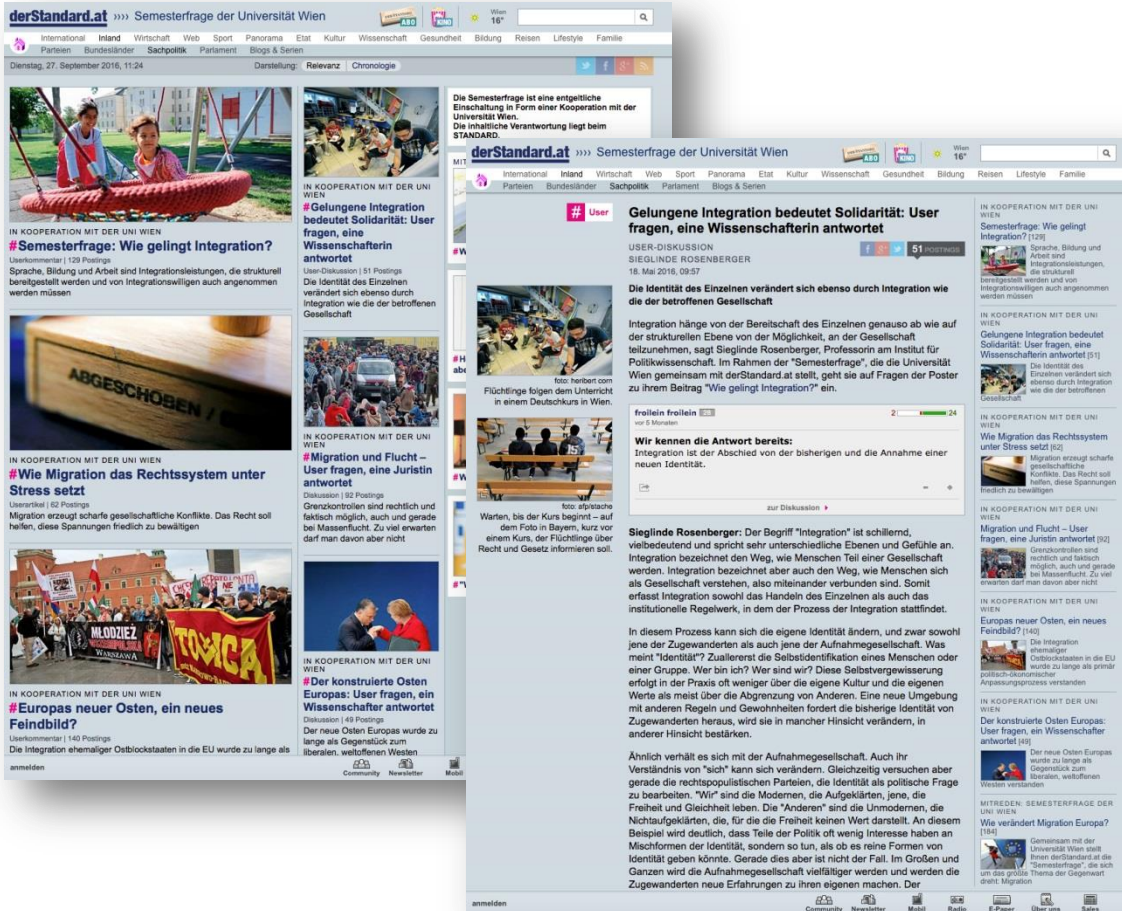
derStandard.at »»» Semesterfrage der Universität Wien

ABO KINO Wien 16°

International Inland Wirtschaft Web Sport Panorama Etat Kultur Wissenschaft Gesundheit Bildung Reisen Lifestyle Familie
Parteien Bundesländer Sachpolitik Parlament Blogs & Serien

Dienstag, 27. September 2016, 11:24 Darstellung: Relevanz Chronologie

IN KOOPERATION MIT DER UNI WIEN
#Semesterfrage: Wie gelingt Integration?
Userkommentar | 129 Postings
Sprache, Bildung und Arbeit sind Integrationsleistungen, die strukturell bereitgestellt werden und von Integrationswilligen auch angenommen werden müssen

IN KOOPERATION MIT DER UNI WIEN
#Gelungene Integration bedeutet Solidarität: User fragen, eine Wissenschafterin antwortet
User-Diskussion | 51 Postings
Die Identität des Einzelnen verändert sich ebenso durch Integration wie die der betroffenen Gesellschaft

Die Semesterfrage ist eine entgeltliche Einschaltung in Form einer Kooperation mit der Universität Wien.
Die inhaltliche Verantwortung liegt beim STANDARD.

ABGESCHOBEN

IN KOOPERATION MIT DER UNI WIEN
#Wie Migration das Rechtssystem unter Stress setzt
Userartikel | 62 Postings
Migration erzeugt scharfe gesellschaftliche Konflikte. Das Recht soll helfen, diese Spannungen friedlich zu bewältigen

IN KOOPERATION MIT DER UNI WIEN
#Migration und Flucht – User fragen, eine Juristin antwortet
Diskussion | 92 Postings
Grenzkontrollen sind rechtlich und faktisch möglich, auch und gerade bei Massenflucht. Zu viel erwarten darf man davon aber nicht

MLODZIEZ WARSZAWA TOLICA

IN KOOPERATION MIT DER UNI WIEN
#Europas neuer Osten, ein neues Feindbild?
Userkommentar | 140 Postings
Die Integration ehemaliger Ostblockstaaten in die EU wurde zu lange als

IN KOOPERATION MIT DER UNI WIEN
#Der konstruierte Osten Europas: User fragen, ein Wissenschafter antwortet
Diskussion | 49 Postings
Der neue Osten Europas wurde zu lange als Gegenstück zum liberalen, weltoffenen Westen

anmelden Community Newsletter Mobil

derStandard.at »»» Semesterfrage der Universität Wien

ABO KINO Wien 16°

International Inland Wirtschaft Web Sport Panorama Etat Kultur Wissenschaft Gesundheit Bildung Reisen Lifestyle Familie
Parteien Bundesländer Sachpolitik Parlament Blogs & Serien

# User

Gelungene Integration bedeutet Solidarität: User fragen, eine Wissenschafterin antwortet
USER-DISKUSSION
SIEGLINDE ROSENBERGER
18. Mai 2016, 09:57
51 POSTINGS

Die Identität des Einzelnen verändert sich ebenso durch Integration wie die der betroffenen Gesellschaft

foto: heribert corn
Flüchtlinge folgen dem Unterricht in einem Deutschkurs in Wien.

foto: afp/stache
Warten, bis der Kurs beginnt – auf dem Foto in Bayern, kurz vor einem Kurs, der Flüchtlinge über Recht und Gesetz informieren soll.

Integration hänge von der Bereitschaft des Einzelnen genauso ab wie auf der strukturellen Ebene von der Möglichkeit, an der Gesellschaft teilzunehmen, sagt Sieglinde Rosenberger, Professorin am Institut für Politikwissenschaft. Im Rahmen der "Semesterfrage", die die Universität Wien gemeinsam mit derStandard.at stellt, geht sie auf Fragen der Poster zu ihrem Beitrag "Wie gelingt Integration?" ein.

froilein froilein 28
vor 5 Monaten
2 24
Wir kennen die Antwort bereits:
Integration ist der Abschied von der bisherigen und die Annahme einer neuen Identität.
zur Diskussion

Sieglinde Rosenberger: Der Begriff "Integration" ist schillernd, vielbedeutend und spricht sehr unterschiedliche Ebenen und Gefühle an. Integration bezeichnet den Weg, wie Menschen Teil einer Gesellschaft werden. Integration bezeichnet aber auch den Weg, wie Menschen sich als Gesellschaft verstehen, also miteinander verbunden sind. Somit erfasst Integration sowohl das Handeln des Einzelnen als auch das institutionelle Regelwerk, in dem der Prozess der Integration stattfindet.

In diesem Prozess kann sich die eigene Identität ändern, und zwar sowohl jene der Zugewanderten als auch jene der Aufnahmegesellschaft. Was meint "Identität"? Zuallererst die Selbstidentifikation eines Menschen oder einer Gruppe. Wer bin ich? Wer sind wir? Diese Selbstvergewisserung erfolgt in der Praxis oft weniger über die eigene Kultur und die eigenen Werte als meist über die Abgrenzung von Anderen. Eine neue Umgebung mit anderen Regeln und Gewohnheiten fordert die bisherige Identität von Zugewanderten heraus, wird sie in mancher Hinsicht verändern, in anderer Hinsicht bestärken.

Ähnlich verhält es sich mit der Aufnahmegesellschaft. Auch ihr Verständnis von "sich" kann sich verändern. Gleichzeitig versuchen aber gerade die rechtspopulistischen Parteien, die Identität als politische Frage zu bearbeiten. "Wir" sind die Modernen, die Aufgeklärten, jene, die Freiheit und Gleichheit leben. Die "Anderen" sind die Unmodernen, die Nichtaufgeklärten, die, für die Freiheit keinen Wert darstellt. An diesem Beispiel wird deutlich, dass Teile der Politik oft wenig Interesse haben an Mischformen der Identität, sondern so tun, als ob es reine Formen von Identität geben könnte. Gerade dies aber ist nicht der Fall. Im Großen und Ganzen wird die Aufnahmegesellschaft vielfältiger werden und werden die Zugewanderten neue Erfahrungen zu ihren eigenen machen. Der

IN KOOPERATION MIT DER UNI WIEN
Semesterfrage: Wie gelingt Integration? [129]
Sprache, Bildung und Arbeit sind Integrationsleistungen, die strukturell bereitgestellt werden und von Integrationswilligen auch angenommen werden müssen

IN KOOPERATION MIT DER UNI WIEN
Gelungene Integration bedeutet Solidarität: User fragen, eine Wissenschafterin antwortet [51]
Die Identität des Einzelnen verändert sich ebenso durch Integration wie die der betroffenen Gesellschaft

IN KOOPERATION MIT DER UNI WIEN
Wie Migration das Rechtssystem unter Stress setzt [62]
Migration erzeugt scharfe gesellschaftliche Konflikte. Das Recht soll helfen, diese Spannungen friedlich zu bewältigen

IN KOOPERATION MIT DER UNI WIEN
Migration und Flucht – User fragen, eine Juristin antwortet [92]
Grenzkontrollen sind rechtlich und faktisch möglich, auch und gerade bei Massenflucht. Zu viel erwarten darf man davon aber nicht

IN KOOPERATION MIT DER UNI WIEN
Europas neuer Osten, ein neues Feindbild? [140]
Die Integration ehemaliger Ostblockstaaten in die EU wurde zu lange als primär politisch-ökonomischer Anpassungsprozess verstanden

IN KOOPERATION MIT DER UNI WIEN
Der konstruierte Osten Europas: User fragen, ein Wissenschafter antwortet [49]
Der neue Osten Europas wurde zu lange als Gegenstück zum liberalen, weltoffenen Westen verstanden

MITREDEN: SEMESTERFRAGE DER UNI WIEN
Wie verändert Migration Europa? [184]
Gemeinsam mit der Universität Wien stellt Ihnen derStandard.at die "Semesterfrage", die sich um das größte Thema der Gegenwart dreht: Migration

anmelden Community Newsletter Mobil Radio E-Paper Über uns Sales